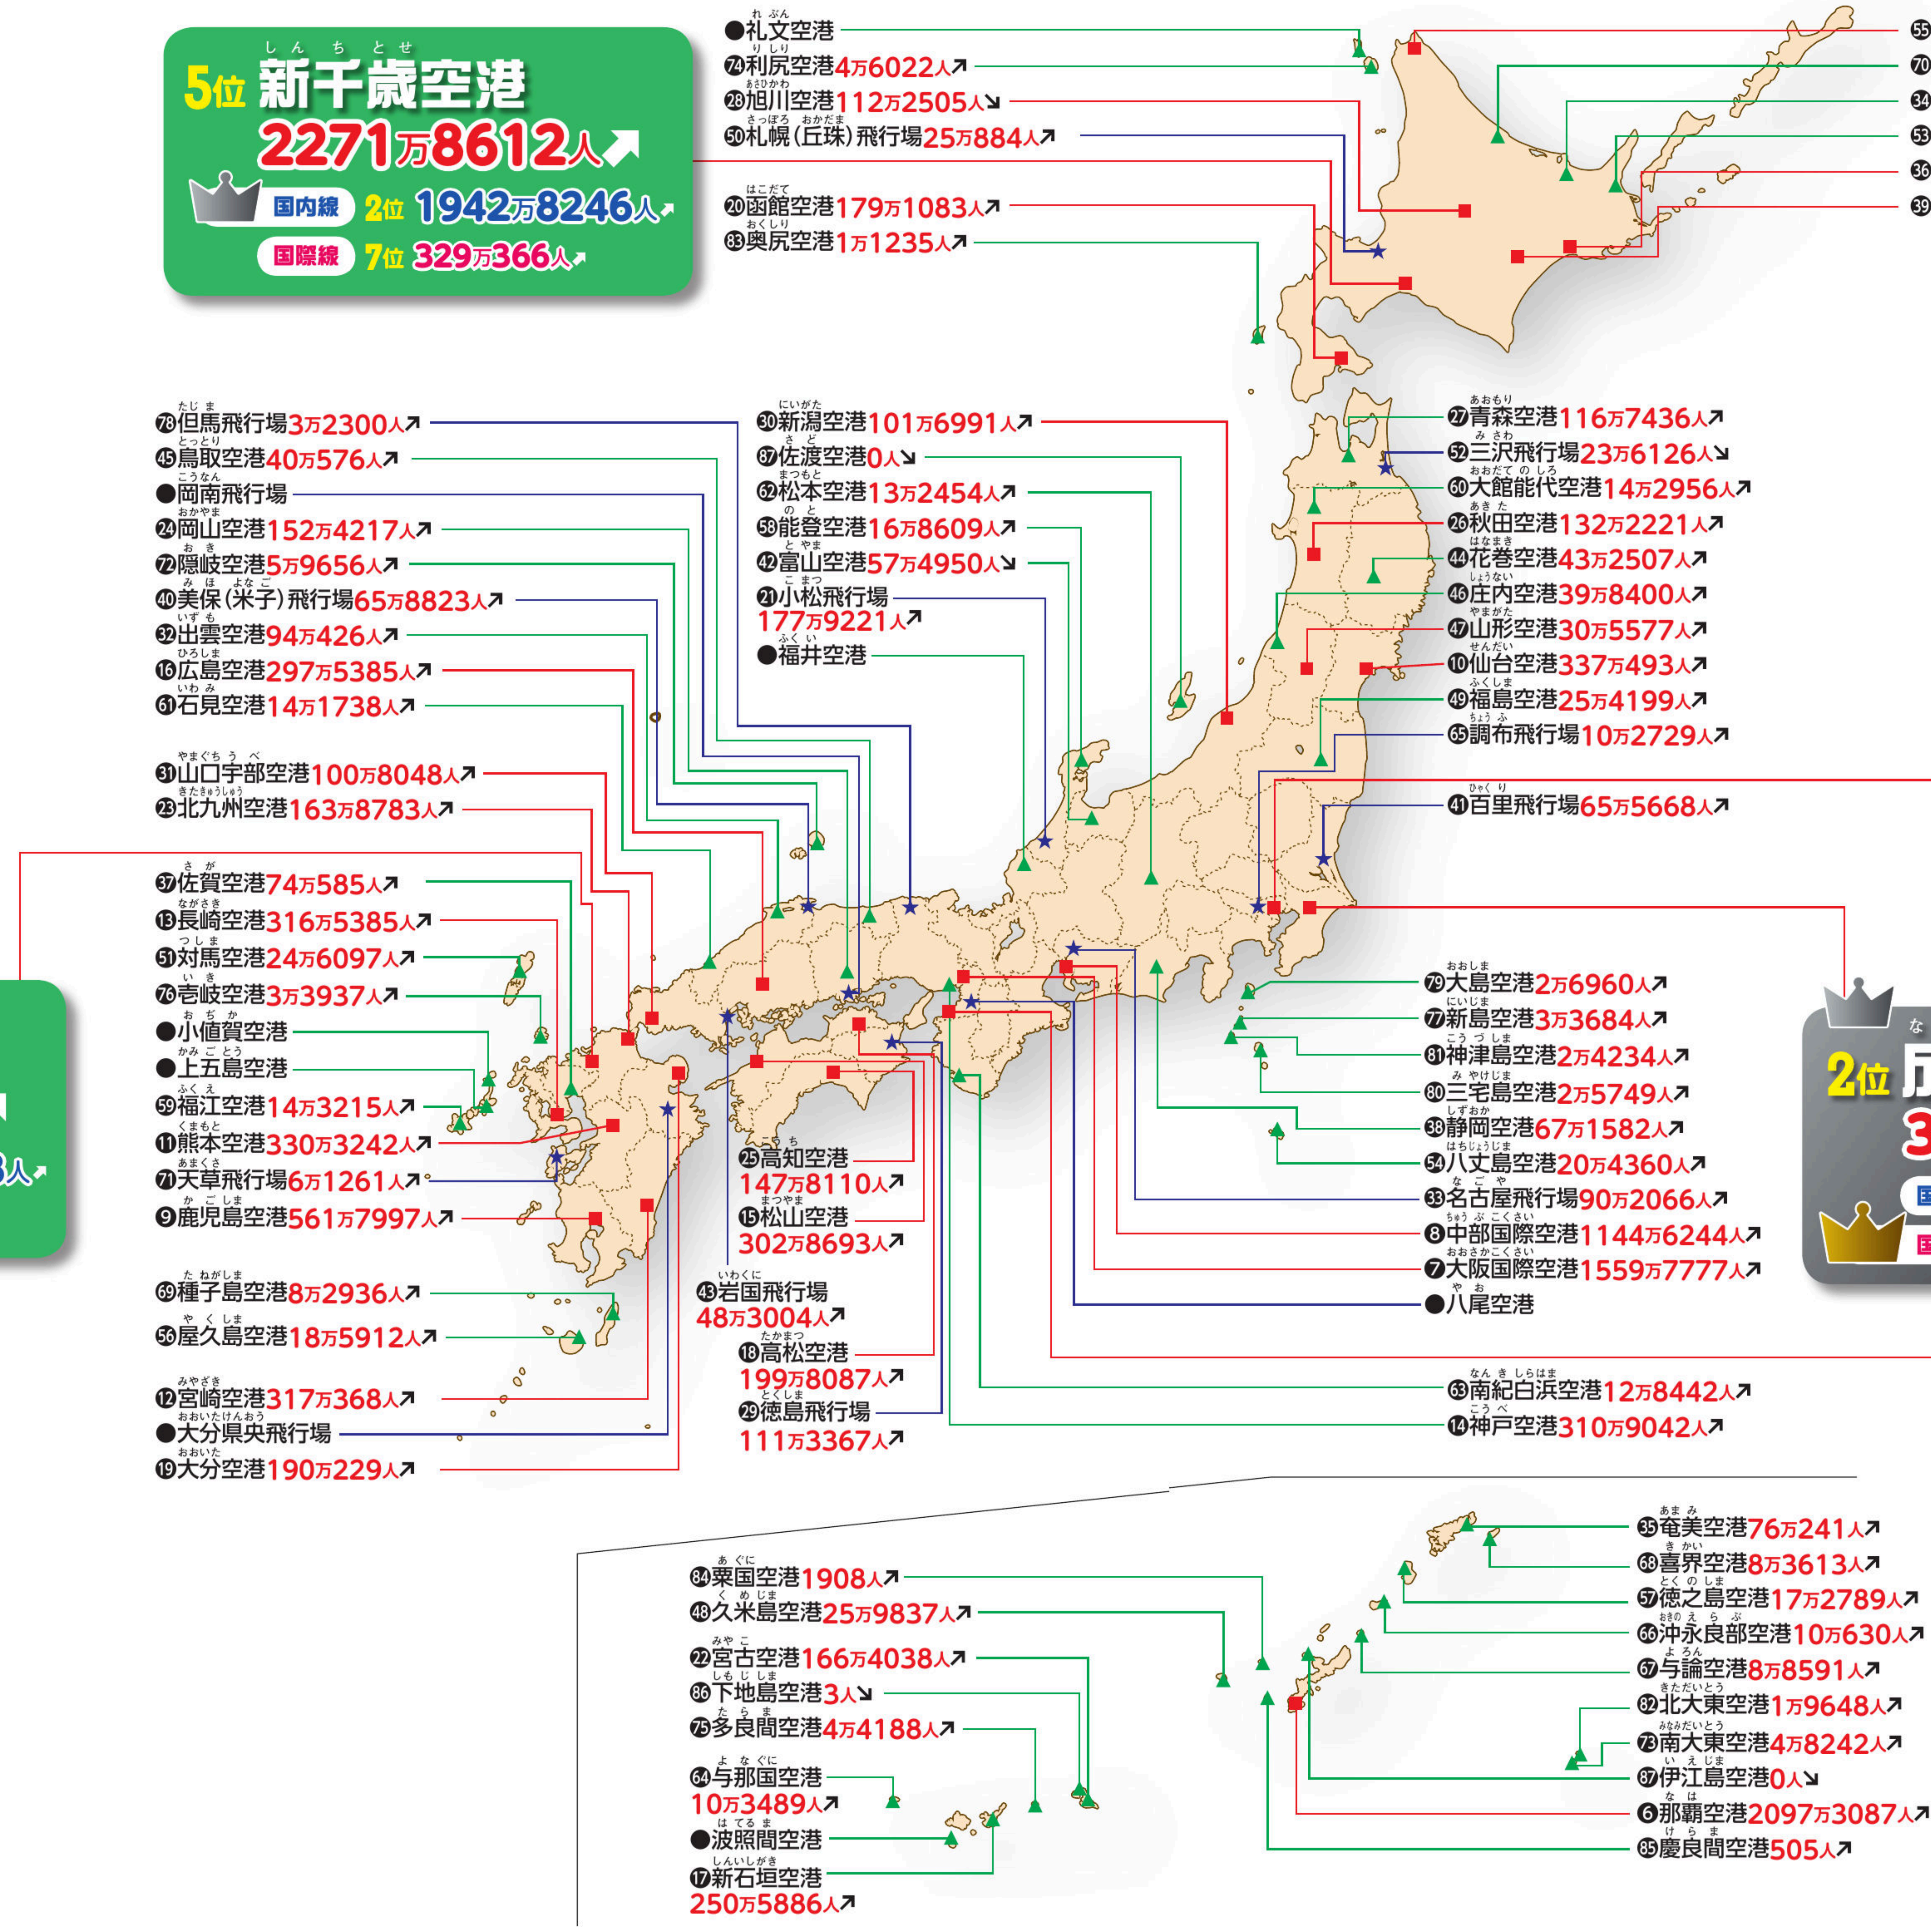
5位 新千歳空港
2271万8612人↗
国内線 2位 1942万8246人↗
国際線 7位 329万366人↗

●礼文空港
㉔利尻空港4万6022人↗
㉘旭川空港112万2505人↘
㊿札幌(丘珠)飛行場25万884人↗
⑳函館空港179万1083人↗
㊸奥尻空港1万1235人↗

⑦⑧但馬飛行場3万2300人↗
㊺鳥取空港40万576人↗
●岡南飛行場
㉔岡山空港152万4217人↗
⑦②隠岐空港5万9656人↗
㊵美保(米子)飛行場65万8823人↗
㉜出雲空港94万426人↗
⑯広島空港297万5385人↗
⑥①石見空港14万1738人↗
㉛山口宇部空港100万8048人↗
㉓北九州空港163万8783人↗

㉚新潟空港101万6991人↗
⑧⑦佐渡空港0人↘
⑥②松本空港13万2454人↗
㊳能登空港16万8609人↗
㊷富山空港57万4950人↘
㉑小松飛行場177万9221人↗
●福井空港

㉗青森空港116万7436人↗
㊾三沢飛行場23万6126人↘
⑥⓪大館能代空港14万2956人↗
㉖秋田空港132万2221人↗
㊹花巻空港43万2507人↗
㊻庄内空港39万8400人↗
㊼山形空港30万5577人↗
⑩仙台空港337万493人↗
㊾福島空港25万4199人↗
⑥⑤調布飛行場10万2729人↗
㊶百里飛行場65万5668人↗

㊲佐賀空港74万585人↗
⑬長崎空港316万5385人↗
㊿対馬空港24万6097人↗
⑦⑥壱岐空港3万3937人↗
●小値賀空港
●上五島空港
㊾福江空港14万3215人↗
⑪熊本空港330万3242人↗
⑦①天草飛行場6万1261人↗
⑨鹿児島空港561万7997人↗
⑥⑨種子島空港8万2936人↗
㊹屋久島空港18万5912人↗
⑫宮崎空港317万368人↗
●大分県央飛行場
⑲大分空港190万229人↗

㉕高知空港147万8110人↗
⑮松山空港302万8693人↗
㊸岩国飛行場48万3004人↗
⑱高松空港199万8087人↗
㉙徳島飛行場111万3367人↗

⑦⑨大島空港2万6960人↗
⑦⑦新島空港3万3684人↗
⑧①神津島空港2万4234人↗
⑧⓪三宅島空港2万5749人↗
㊳静岡空港67万1582人↗
㊹八丈島空港20万4360人↗
㉝名古屋飛行場90万2066人↗
⑧中部国際空港1144万6244人↗
⑦大阪国際空港1559万7777人↗
●八尾空港
⑥③南紀白浜空港12万8442人↗
⑭神戸空港310万9042人↗

⑧④粟国空港1908人↗
㊽久米島空港25万9837人↗
㉒宮古空港166万4038人↗
⑧⑥下地島空港3人↘
⑦⑤多良間空港4万4188人↗
⑥④与那国空港10万3489人↗
●波照間空港
⑰新石垣空港250万5886人↗

㉟奄美空港76万241人↗
⑥⑧喜界空港8万3613人↗
㊼徳之島空港17万2789人↗
⑥⑥沖永良部空港10万630人↗
⑥⑦与論空港8万8591人↗
⑧②北大東空港1万9648人↗
⑦③南大東空港4万8242人↗
⑧⑦伊江島空港0人↘
⑥那覇空港2097万3087人↗
⑧⑤慶良間空港505人↗

2位